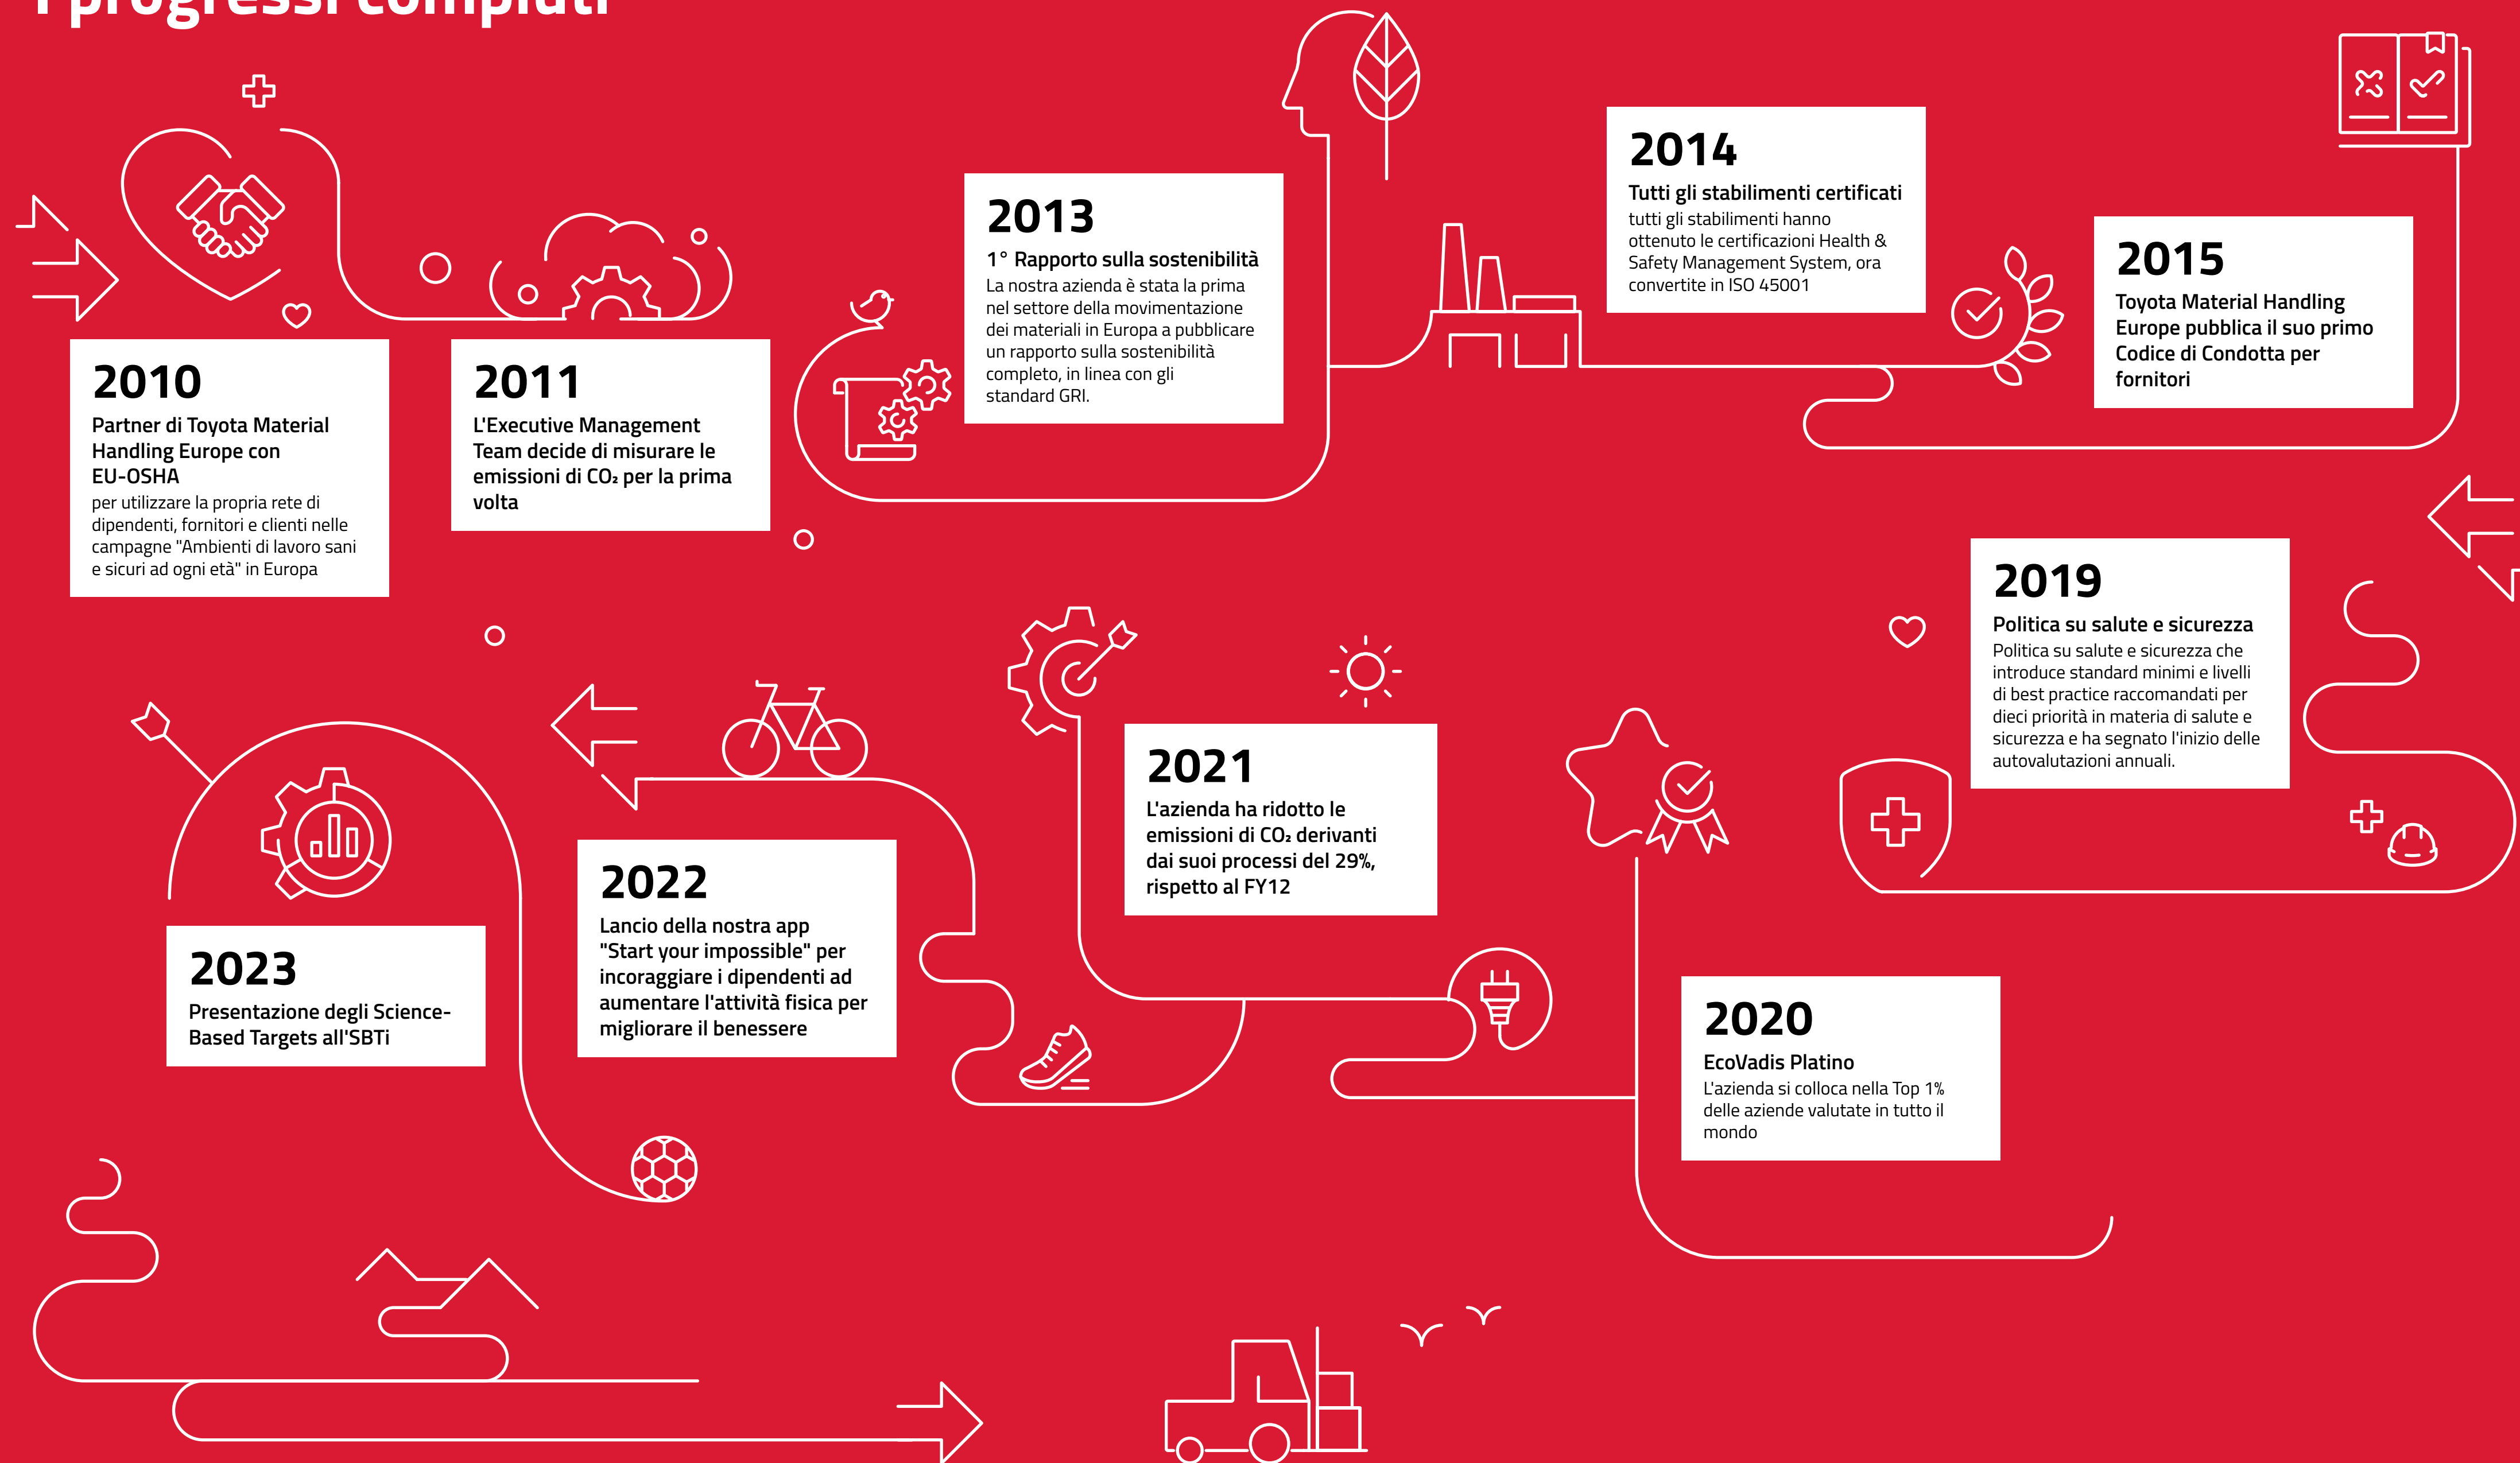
I progressi compiuti

2010
Partner di Toyota Material Handling Europe con EU-OSHA
per utilizzare la propria rete di dipendenti, fornitori e clienti nelle campagne "Ambienti di lavoro sani e sicuri ad ogni età" in Europa

2011
L'Executive Management Team decide di misurare le emissioni di CO₂ per la prima volta

2013
1° Rapporto sulla sostenibilità
La nostra azienda è stata la prima nel settore della movimentazione dei materiali in Europa a pubblicare un rapporto sulla sostenibilità completo, in linea con gli standard GRI.

2014
Tutti gli stabilimenti certificati
tutti gli stabilimenti hanno ottenuto le certificazioni Health & Safety Management System, ora convertite in ISO 45001

2015
Toyota Material Handling Europe pubblica il suo primo Codice di Condotta per fornitori

2019
Politica su salute e sicurezza
Politica su salute e sicurezza che introduce standard minimi e livelli di best practice raccomandati per dieci priorità in materia di salute e sicurezza e ha segnato l'inizio delle autovalutazioni annuali.

2021
L'azienda ha ridotto le emissioni di CO₂ derivanti dai suoi processi del 29%, rispetto al FY12

2022
Lancio della nostra app "Start your impossible" per incoraggiare i dipendenti ad aumentare l'attività fisica per migliorare il benessere

2023
Presentazione degli Science-Based Targets all'SBTi

2020
EcoVadis Platino
L'azienda si colloca nella Top 1% delle aziende valutate in tutto il mondo